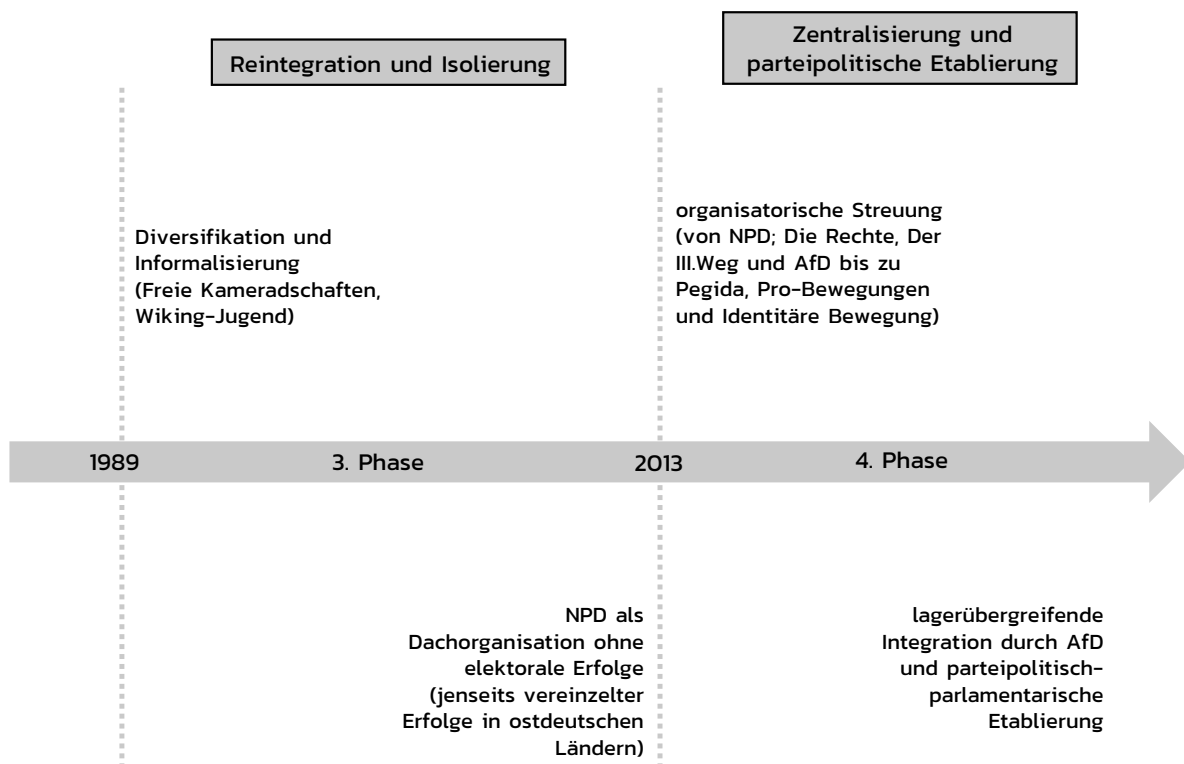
Reintegration und Isolierung

Zentralisierung und parteipolitische Etablierung

Diversifikation und Informalisierung (Freie Kameradschaften, Wiking-Jugend)

organisatorische Streuung (von NPD; Die Rechte, Der III.Weg und AfD bis zu Pegida, Pro-Bewegungen und Identitäre Bewegung)

1989

3. Phase

2013

4. Phase

NPD als Dachorganisation ohne elektorale Erfolge (jenseits vereinzelter Erfolge in ostdeutschen Ländern)

lagerübergreifende Integration durch AfD und parteipolitisch-parlamentarische Etablierung